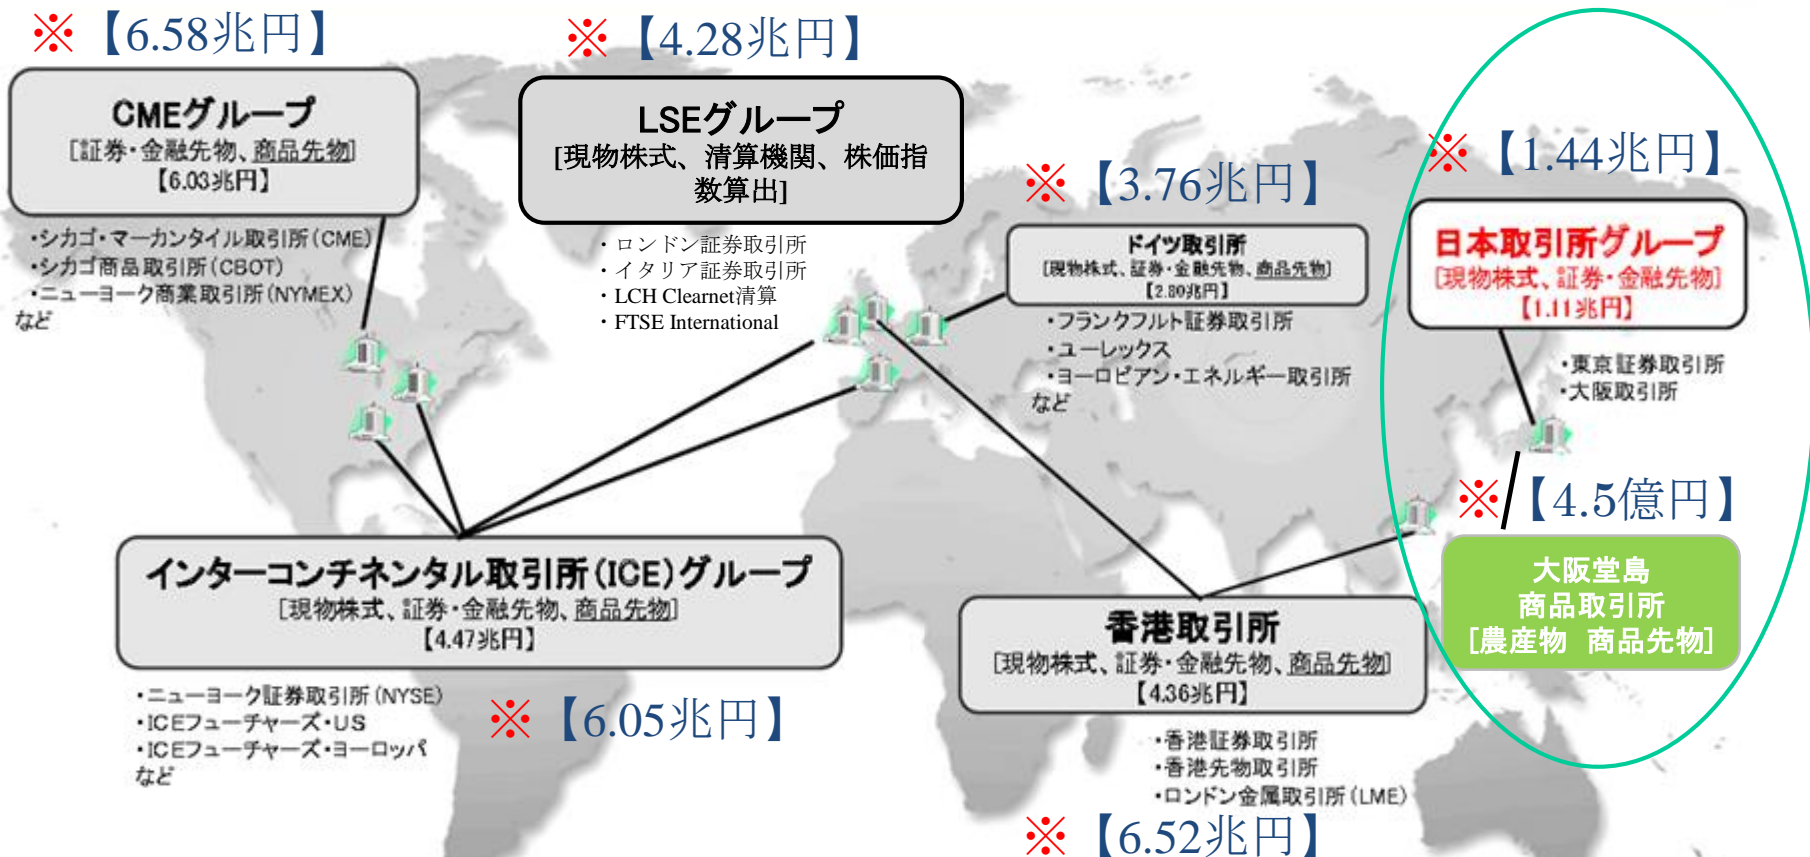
※【6.58兆円】

CMEグループ
[証券・金融先物、商品先物]
【6.03兆円】

・シカゴ・マーカンタイル取引所(CME)
・シカゴ商品取引所(CBOT)
・ニューヨーク商業取引所(NYMEX)
など

※【4.28兆円】

LSEグループ
[現物株式、清算機関、株価指数算出]

・ロンドン証券取引所
・イタリア証券取引所
・LCH Clearnet清算
・FTSE International

※【3.76兆円】

ドイツ取引所
[現物株式、証券・金融先物、商品先物]
【2.80兆円】

・フランクフルト証券取引所
・ユーレックス
・ヨーロピアン・エネルギー取引所
など

※【1.44兆円】

日本取引所グループ
[現物株式、証券・金融先物]
【1.11兆円】

・東京証券取引所
・大阪取引所

※【4.5億円】

大阪堂島
商品取引所
[農産物 商品先物]

インターコンチネンタル取引所(ICE)グループ
[現物株式、証券・金融先物、商品先物]
【4.47兆円】

・ニューヨーク証券取引所(NYSE)
・ICEフューチャーズ・US
・ICEフューチャーズ・ヨーロッパ
など

※【6.05兆円】

香港取引所
[現物株式、証券・金融先物、商品先物]
【4.36兆円】

・香港証券取引所
・香港先物取引所
・ロンドン金属取引所(LME)

※【6.52兆円】